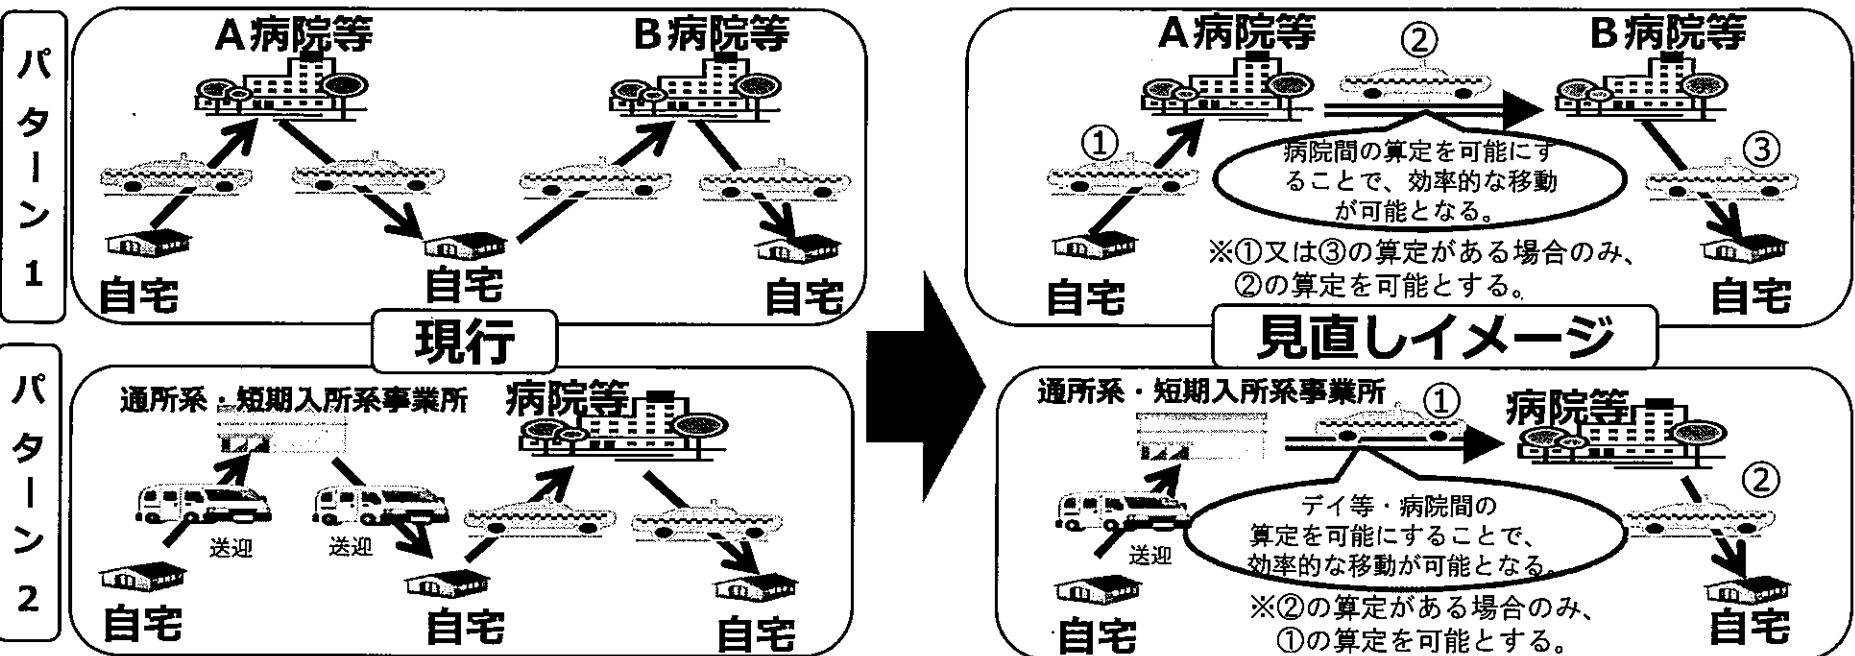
パターン1

A病院等

B病院等

自宅

自宅

自宅

現行

パターン2

通所系・短期入所系事業所

病院等

送迎

送迎

自宅

自宅

自宅

A病院等

②

B病院等

①

病院間の算定を可能にすることで、効率的な移動が可能となる。

③

※①又は③の算定がある場合のみ、②の算定を可能とする。

自宅

自宅

見直しイメージ

通所系・短期入所系事業所

①

病院等

②

デイ等・病院間の算定を可能にすることで、効率的な移動が可能となる。

送迎

※②の算定がある場合のみ、①の算定を可能とする。

自宅

自宅